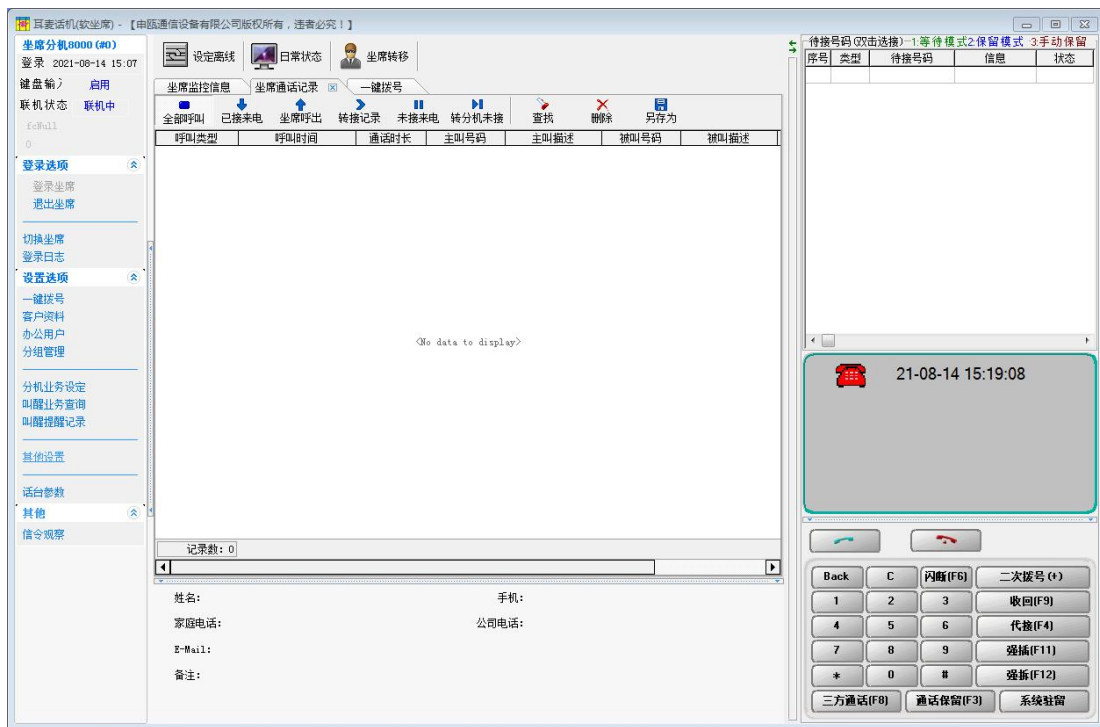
耳麦话机(软坐席) - 【申瓯通信设备有限公司版权所有，违者必究！】

坐席分机8000 (#0)
登录 2021-08-14 15:07
键盘输入 启用
联机状态 联机中
fcNull
0

登录选项
登录坐席
退出坐席

切换坐席
登录日志

设置选项
一键拨号
客户资料
办公用户
分组管理

分机业务设定
叫醒业务查询
叫醒提醒记录

其他设置

话台参数

其他
信令观察

设定离线 日常状态 坐席转移

坐席监控信息 坐席通话记录 一键拨号

全部呼叫 已接来电 坐席呼出 转接记录 未接来电 转分机未接 查找 删除 另存为

| 呼叫类型 | 呼叫时间 | 通话时长 | 主叫号码 | 主叫描述 | 被叫号码 | 被叫描述 |
|---|---|---|---|---|---|---|

<No data to display>

记录数: 0

姓名:
手机:
家庭电话:
公司电话:
E-Mail:
备注:

待接号码 (双击选择) 1等待模式 2保留模式 3手动保留

| 序号 | 类型 | 待接号码 | 信息 | 状态 |
|---|---|---|---|---|

21-08-14 15:19:08

| Back | C | 闪断(F6) | 二次拨号(+) |
|---|---|---|---|
| 1 | 2 | 3 | 收回(F9) |
| 4 | 5 | 6 | 代接(F4) |
| 7 | 8 | 9 | 强插(F11) |
| * | 0 | # | 强拆(F12) |

三方通话(F8) 通话保留(F3) 系统驻留